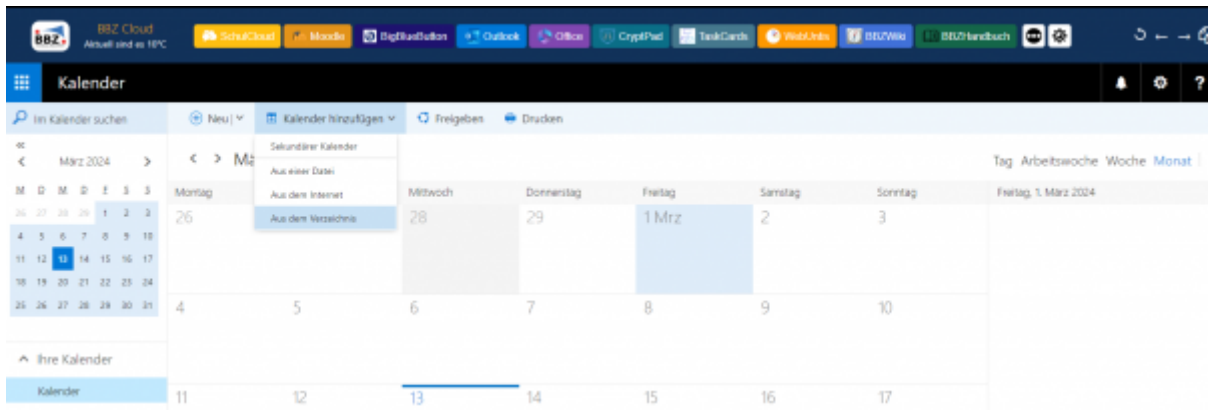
BBZ Cloud
Aktuell sind es 10°C

SchulCloud | Moodle | BigBlueButton | Outlook | Office | CryptPad | TaskCards | WebUntis | BBZWiki | BBZHandbuch

Kalender

Im Kalender suchen

März 2024

| M | D | M | D | F | S | S |
|---|---|---|---|---|---|---|
| 26 | 27 | 28 | 29 | 1 | 2 | 3 |
| 4 | 5 | 6 | 7 | 8 | 9 | 10 |
| 11 | 12 | 13 | 14 | 15 | 16 | 17 |
| 18 | 19 | 20 | 21 | 22 | 23 | 24 |
| 25 | 26 | 27 | 28 | 29 | 30 | 31 |

Ihre Kalender

Kalender

Neu | Kalender hinzufügen | Freigeben | Drucken

Sekundärer Kalender
Aus einer Datei
Aus dem Internet
Aus dem Verzeichnis

Mä

Tag Arbeitswoche Woche Monat

| Montag | | Mittwoch | Donnerstag | Freitag | Samstag | Sonntag |
|---|---|---|---|---|---|---|
| 26 | | 28 | 29 | 1 Mrz | 2 | 3 |
| 4 | 5 | 6 | 7 | 8 | 9 | 10 |
| 11 | 12 | 13 | 14 | 15 | 16 | 17 |

Freitag, 1. März 2024